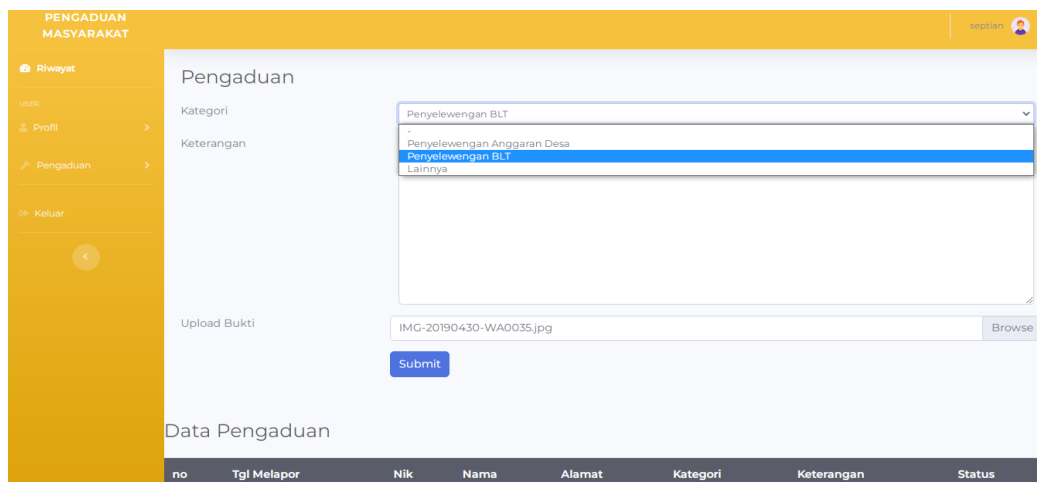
PENGADUAN MASYARAKAT

septian

Riwayat

USER

Profil

Pengaduan

Keluar

Pengaduan

Kategori

Penyelewengan BLT

-
Penyelewengan Anggaran Desa
Penyelewengan BLT
Lainnya

Keterangan

Upload Bukti

IMG-20190430-WA0035.jpg

Browse

Submit

Data Pengaduan

| no | Tgl Melapor | Nik | Nama | Alamat | Kategori | Keterangan | Status |
|---|---|---|---|---|---|---|---|